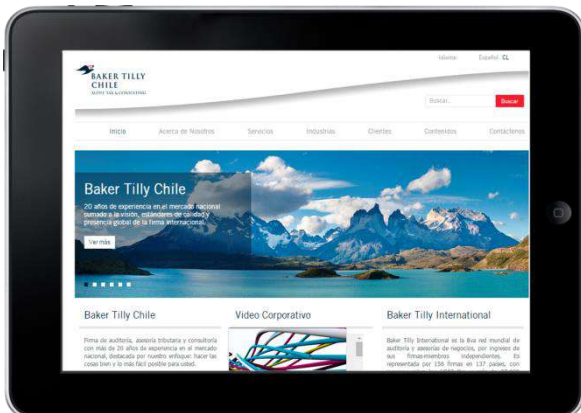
BAKER TILLY CHILE
AUDIT TAX & CONSULTING

Idioma: Español CL

Buscar... Buscar

Inicio Acerca de Nosotros Servicios Industrias Clientes Contenidos Contáctenos

Baker Tilly Chile

20 años de experiencia en el mercado nacional sumado a la visión, estándares de calidad y presencia global de la firma internacional.

Ver más

Baker Tilly Chile

Firma de auditoría, asesoría tributaria y consultoría con más de 20 años de experiencia en el mercado nacional, destacada por nuestro enfoque: hacer las cosas bien y lo más fácil posible para usted.

Video Corporativo

Baker Tilly International

Baker Tilly International es la 8va red mundial de auditoría y asesorías de negocios, por ingresos de sus firmas-miembros independientes. Es representada por 156 firmas en 137 países; con